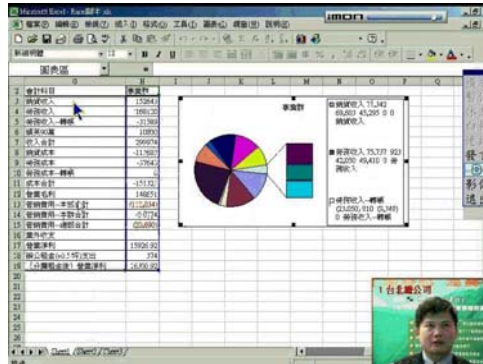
Microsoft Excel - Book1.xls
檔案(F) 編輯(E) 檢視(V) 插入(I) 格式(O) 工具(T) 圖表(C) 視窗(W) 說明(H)
imon
新細明體 12 B I U
圖表區
G H I J K L M N O P Q

| | G | H |
|---|---|---|
| 2 | 會計科目 | 季度計 |
| 3 | 銷貨收入 | 152643 |
| 4 | 勞務收入 | 168120 |
| 5 | 勞務收入-轉帳 | -31569 |
| 6 | 租用收入 | 10800 |
| 7 | 收入合計 | 299974 |
| 8 | 銷貨成本 | -117667 |
| 9 | 勞務成本 | -37642 |
| 10 | 勞務成本-轉帳 | 0 |
| 11 | 成本合計 | -155172 |
| 12 | 營業毛利 | 148851 |
| 13 | 營業費用-本期合計 | -115,034 |
| 14 | 營業費用-本期合計 | -0.0724 |
| 15 | 營業費用-總額合計 | -133,693 |
| 16 | 營外收支 | |
| 17 | 營業淨利 | 15926.92 |
| 18 | 稅公稅金(25%)支出 | 374 |
| 19 | (分攤稅金後)營業淨利 | 16,030.92 |

季度計

■銷貨收入 77,342 69,803 45,295 0 0 銷貨收入

■勞務收入 75,737 923 42,050 49,410 0 勞務收入

□勞務收入-轉帳 (23,050, 010 (5,549) 0 勞務收入-轉帳

Sheet1 / Sheet2 / Sheet3

台北縣公司